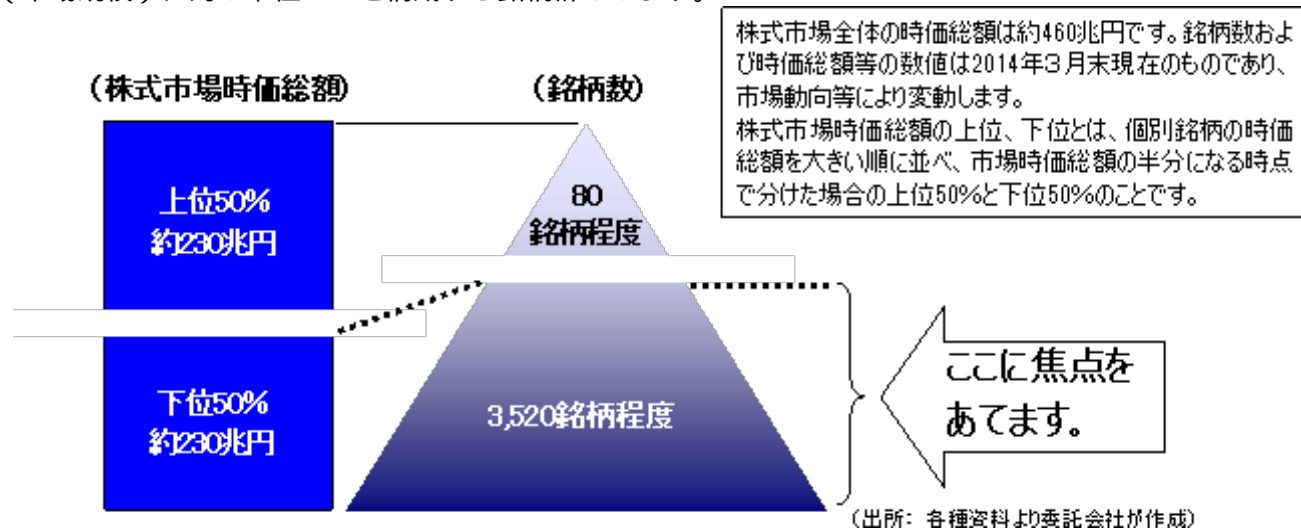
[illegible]

（株式市場時価総額）

（銘柄数）

株式市場全体の時価総額は約460兆円です。銘柄数および時価総額等の数値は2014年3月末現在のものであり、市場動向等により変動します。
株式市場時価総額の上位、下位とは、個別銘柄の時価総額を大きい順に並べ、市場時価総額の半分になる時点で分けた場合の上位50%と下位50%のことです。

上位50%
約230兆円

80
銘柄程度

下位50%
約230兆円

3,520銘柄程度

ここに焦点をあてます。

（出所：各種資料より委託会社が作成）